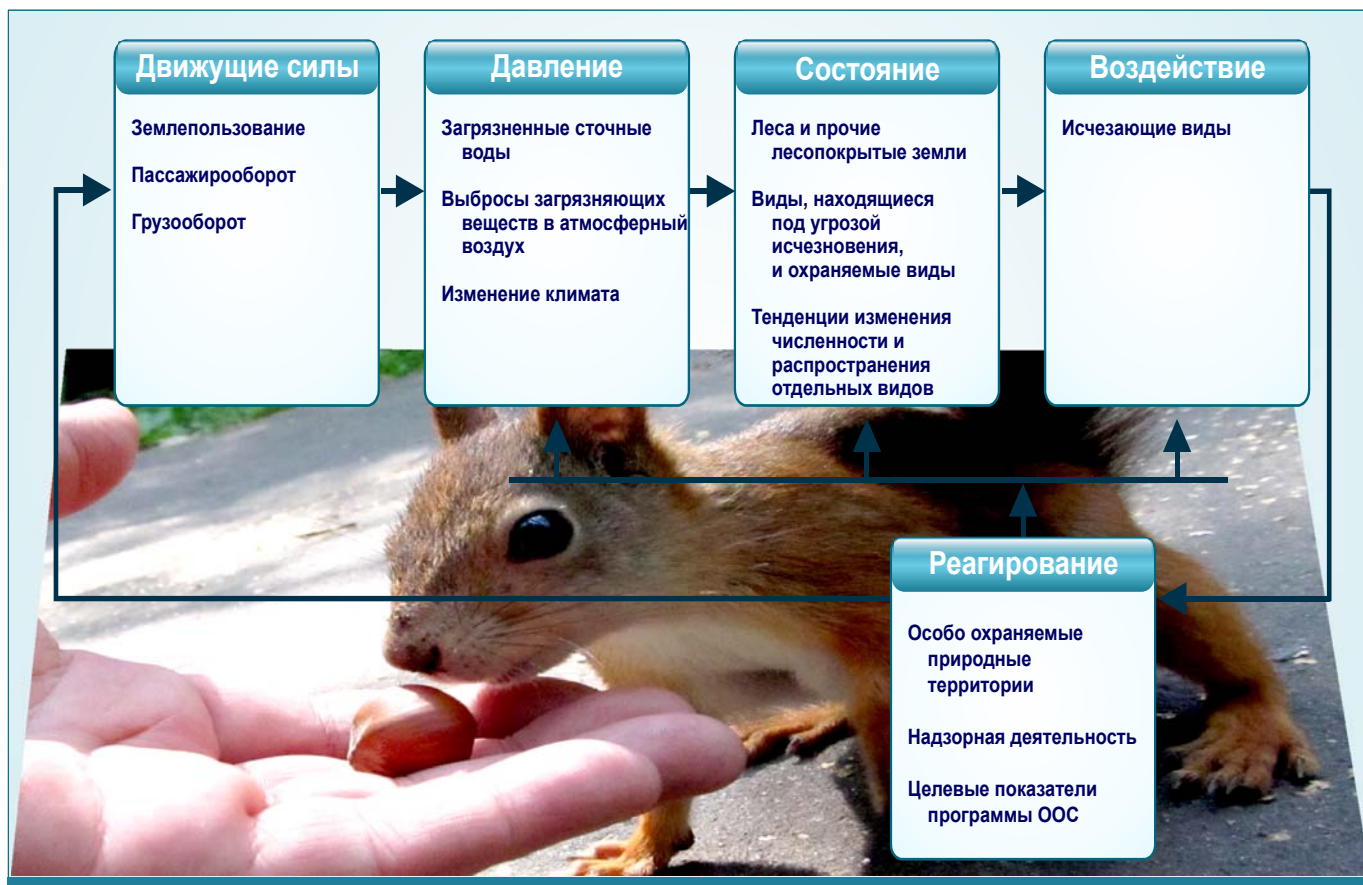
Движущие силы

Землепользование

Пассажирооборот

Грузооборот

Давление

Загрязненные сточные воды

Выбросы загрязняющих веществ в атмосферный воздух

Изменение климата

Состояние

Леса и прочие лесопокрытые земли

Виды, находящиеся под угрозой исчезновения, и охраняемые виды

Тенденции изменения численности и распространения отдельных видов

Воздействие

Исчезающие виды

Реагирование

Особо охраняемые природные территории

Надзорная деятельность

Целевые показатели программы ООС